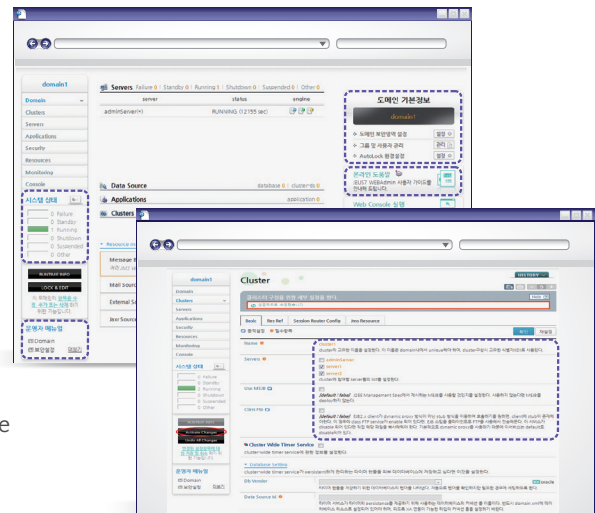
domain1

Domain
Clusters
Servers
Applications
Security
Resources
Monitoring
Console

Servers Failure 0 | Standby 0 | Running 1 | Shutdown 0 | Suspended 0 | Other 0

server | status | engine
adminServer(*) | RUNNING (12195 sec) |

도메인 기본정보
domain1
도메인 보안영역 설정 설정
그룹 및 사용자 관리 관리
AutoLock 환경설정 설정

온라인 도움말
JEUS7 WebAdmin 사용자 가이드를 안내해 드립니다.

Web Console 실행

시스템 상태
0 Failure
0 Standby
1 Running
0 Shutdown
0 Suspended
0 Other

운영자 매뉴얼
Domain
보안설정

Data Source
database 0 | cluster-ds 0
Applications
application 0
Clusters

domain1

Domain
Clusters
Servers
Applications
Security
Resources
Monitoring
Console

시스템 상태
0 Failure
0 Standby
1 Running
0 Shutdown
0 Suspended
0 Other

운영자 매뉴얼
Domain
보안설정

Cluster

Basic | Jms Ref | Session Router Config | Jms Resource

Name
Servers
Use MEJB
Class FTP

Cluster Wide Timer Service

Database Setting

DS Vendor
Data Source Id